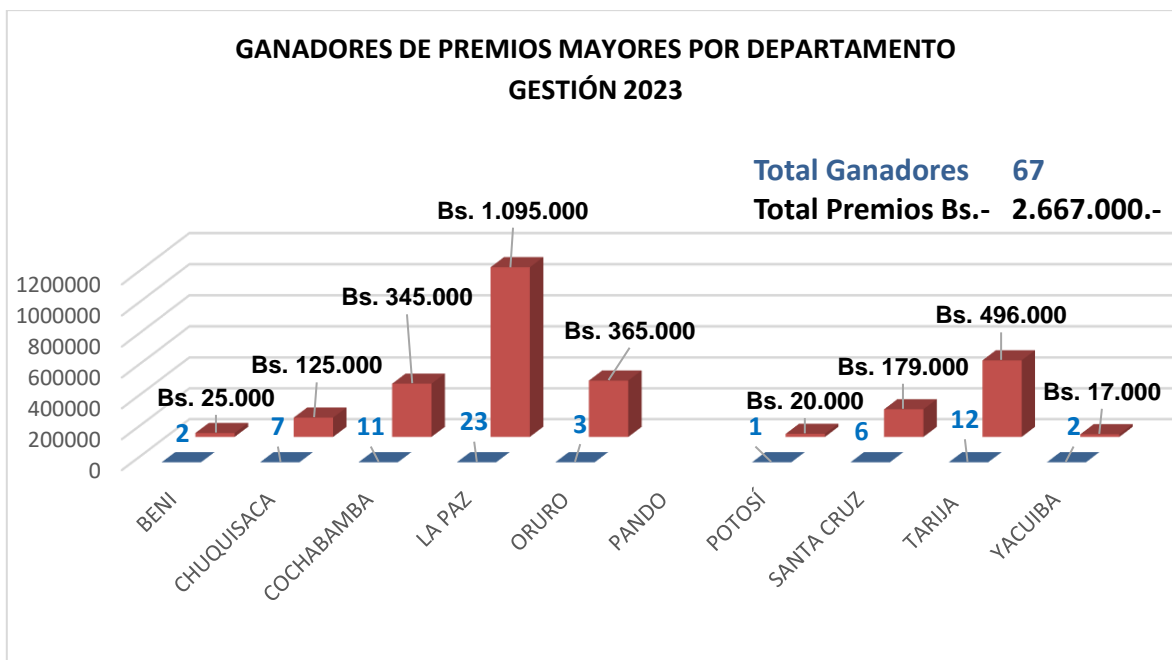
GANADORES DE PREMIOS MAYORES POR DEPARTAMENTO
GESTIÓN 2023

Total Ganadores 67
Total Premios Bs.- 2.667.000.-

1200000
1000000
800000
600000
400000
200000
0

Bs. 25.000
Bs. 125.000
Bs. 345.000
Bs. 1.095.000
Bs. 365.000
Bs. 20.000
Bs. 179.000
Bs. 496.000
Bs. 17.000

2
7
11
23
3
1
6
12
2

BENI
CHUQUISACA
COCHABAMBA
LA PAZ
ORURO
PANDO
POTOSÍ
SANTA CRUZ
TARIJA
YACUIBA